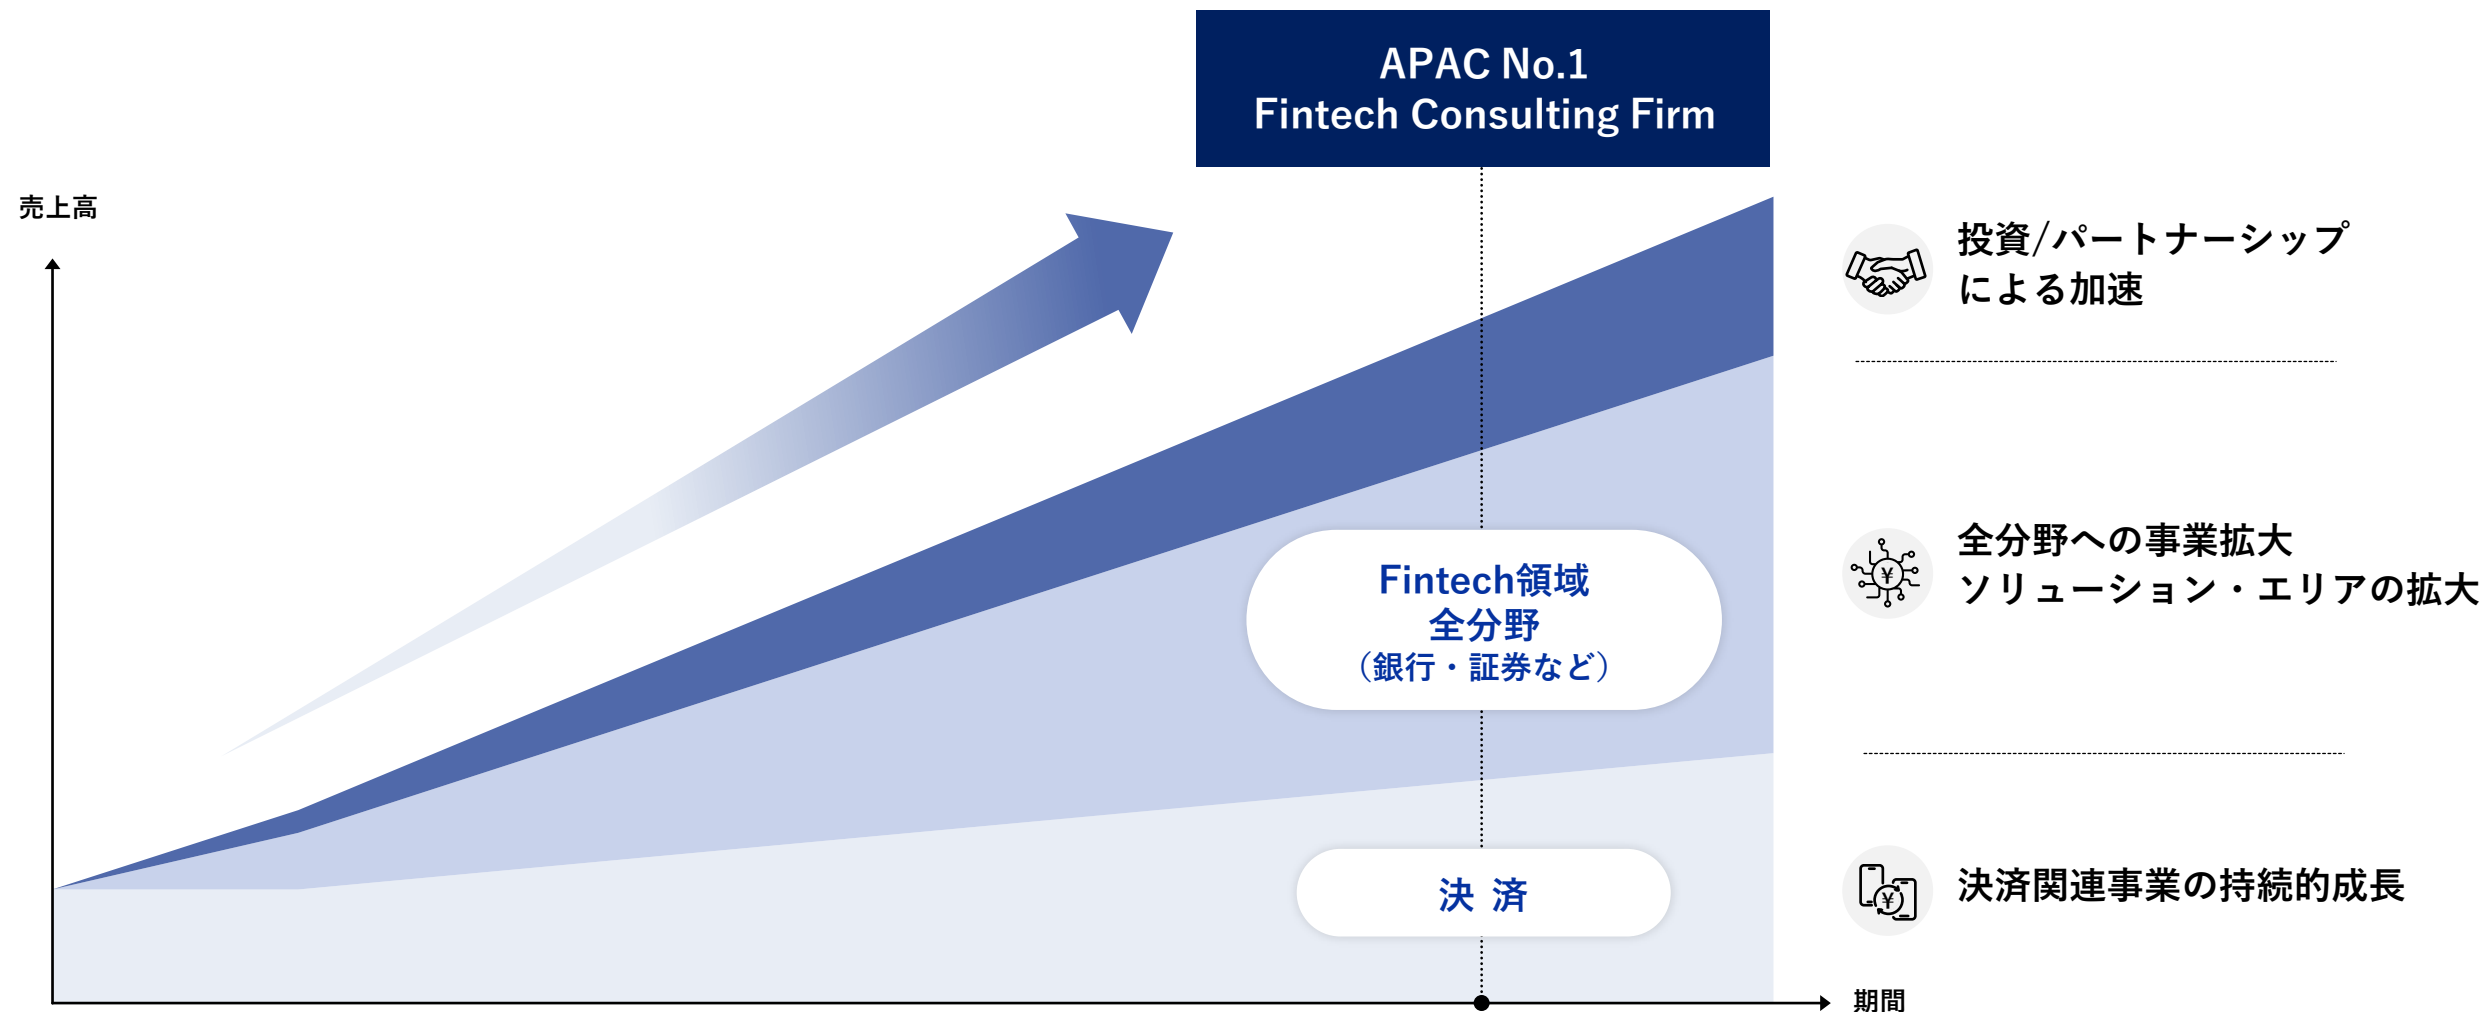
APAC No.1
Fintech Consulting Firm

売上高

Fintech領域
全分野
（銀行・証券など）

決 済

期間

投資/パートナーシップ
による加速

全分野への事業拡大
ソリューション・エリアの拡大

決済関連事業の持続的成長